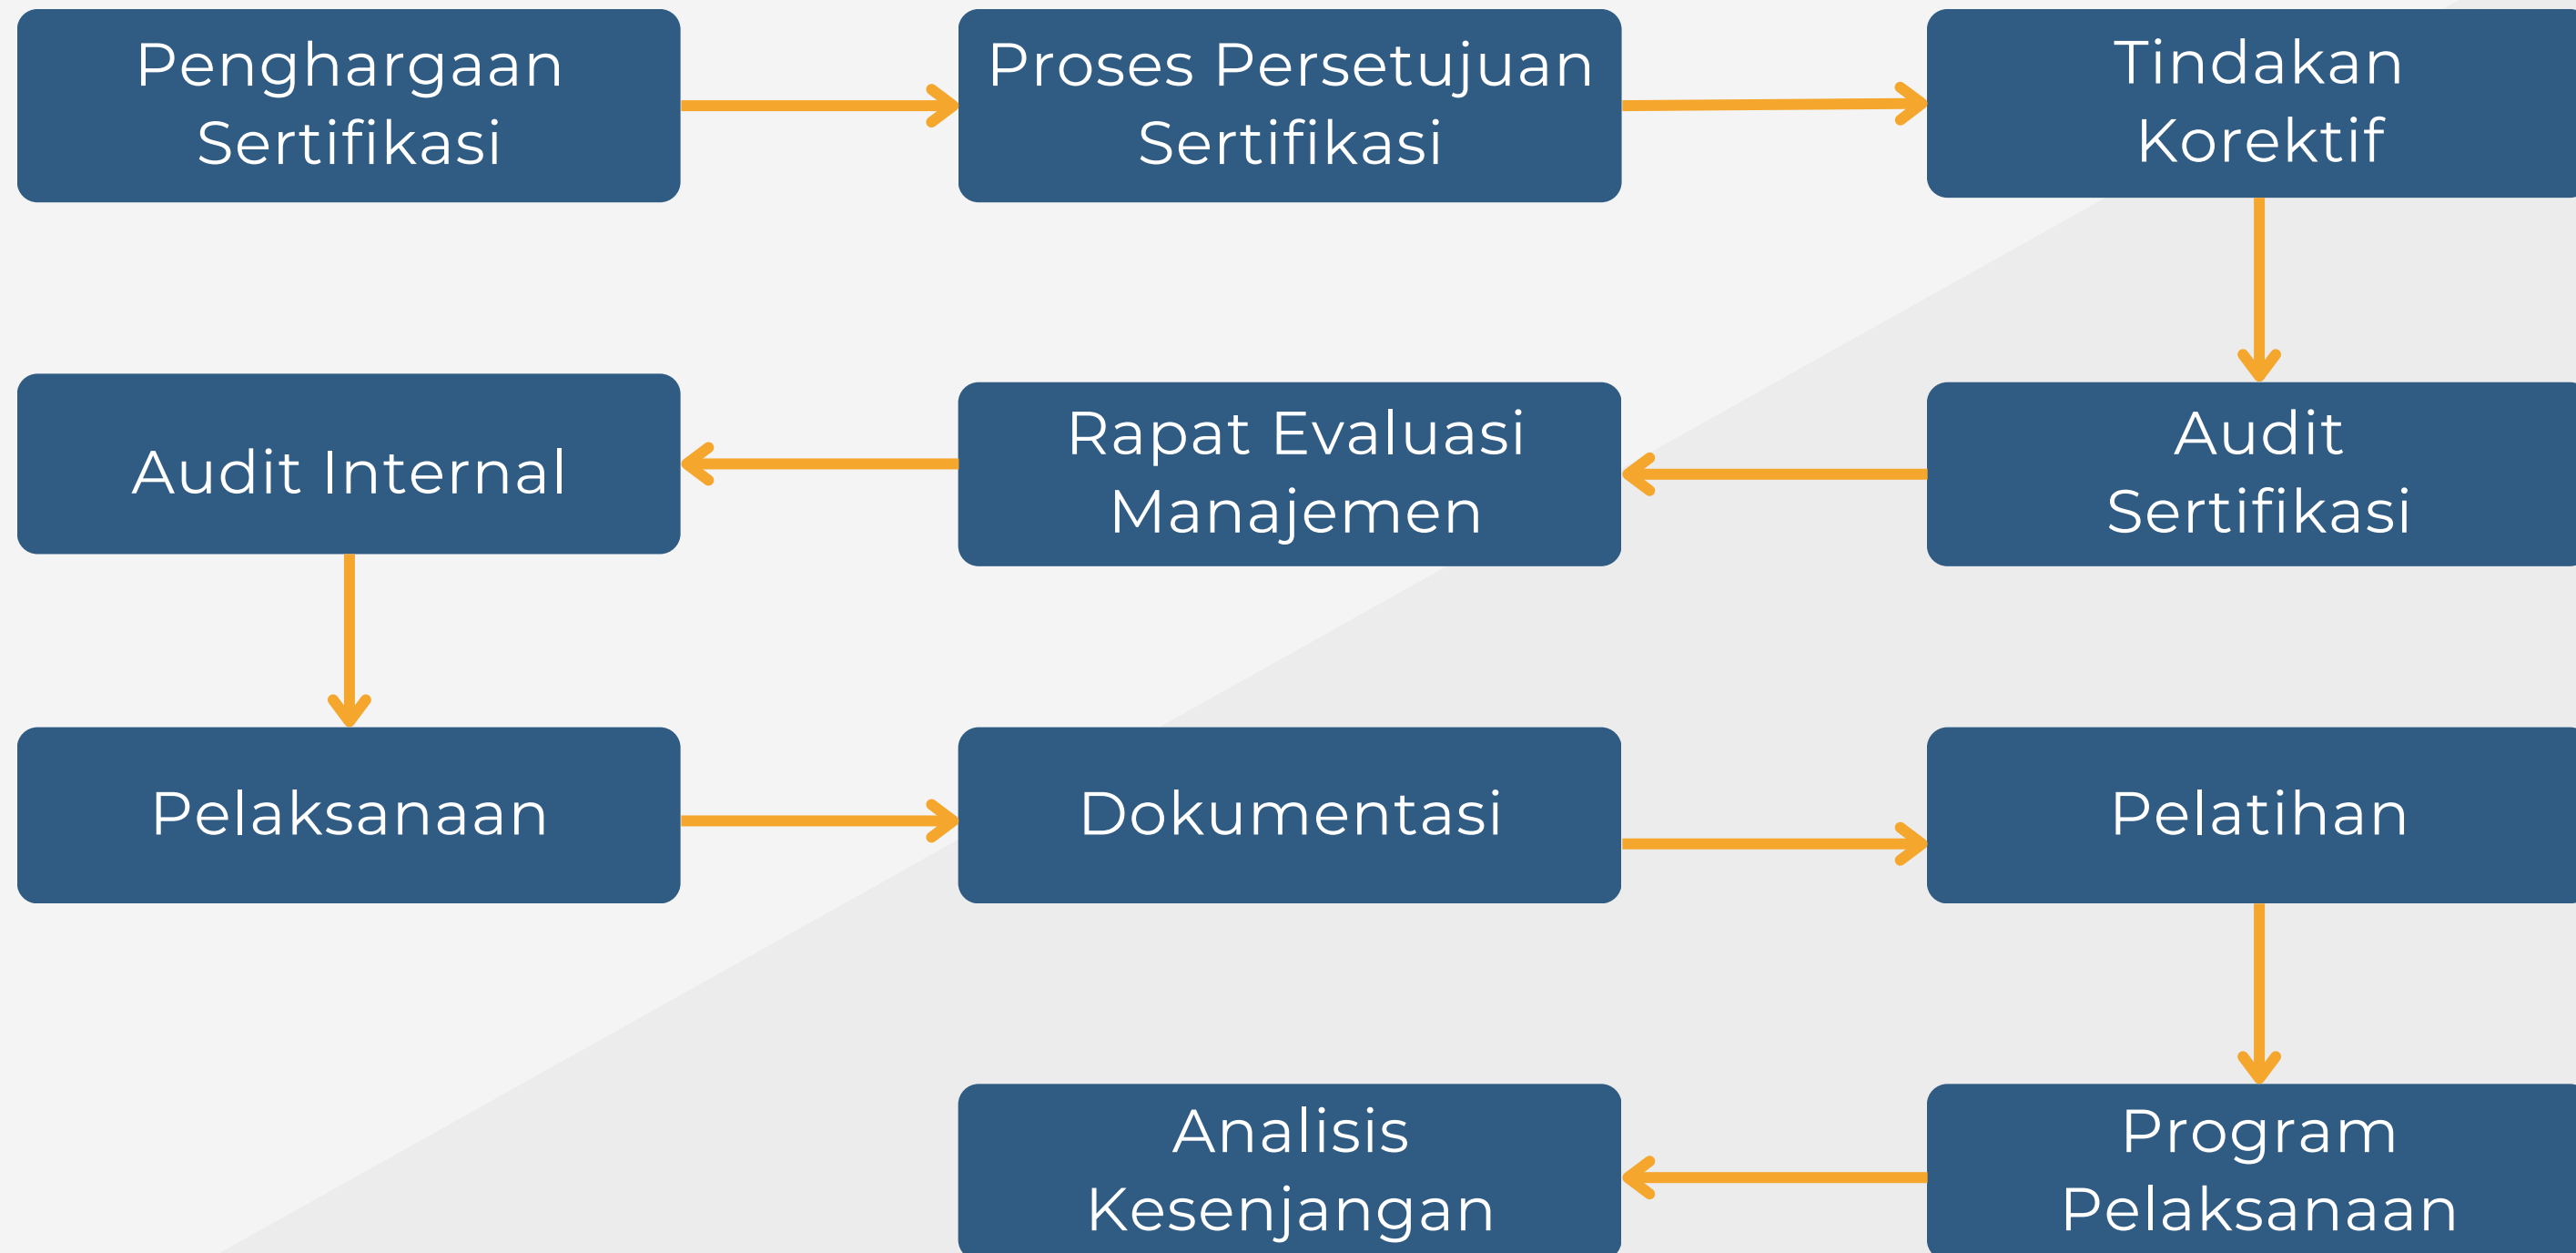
Penghargaan Sertifikasi

Proses Persetujuan Sertifikasi

Tindakan Korektif

Audit Internal

Rapat Evaluasi Manajemen

Audit Sertifikasi

Pelaksanaan

Dokumentasi

Pelatihan

Analisis Kesenjangan

Program Pelaksanaan